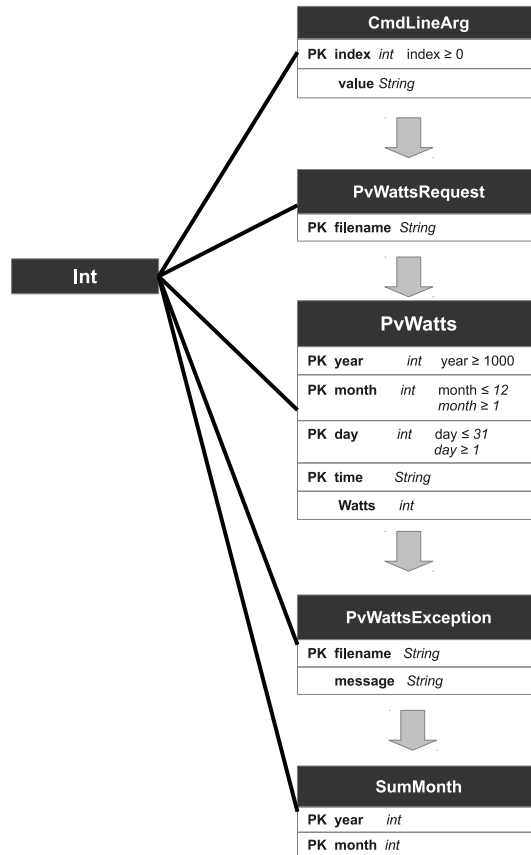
CmdLineArg

PK index *int* index ≥ 0

value *String*

PvWattsRequest

PK filename *String*

Int

PvWatts

PK year *int* year ≥ 1000

PK month *int* month ≤ *12* *month ≥ 1*

PK day *int* day ≤ *31* *day ≥ 1*

PK time *String*

Watts *int*

PvWattsException

PK filename *String*

message *String*

SumMonth

PK year *int*

PK month *int*